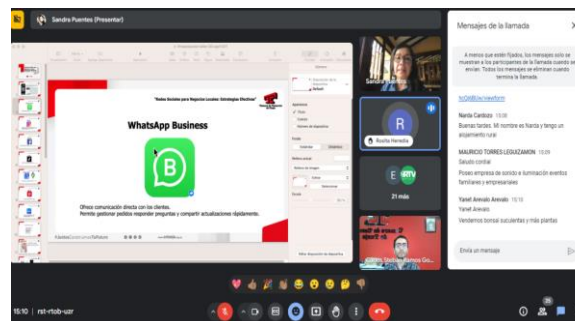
Sandra Puentes (Presentar)

"Redes Sociales para Negocios Locales: Estrategias Efectivas"

WhatsApp Business

Ofrece comunicación directa con los clientes.
Permite gestionar pedidos responder preguntas y compartir actualizaciones rápidamente.

Sandra

R

Rosita Heredia

21 más

Mensajes de la llamada

A menos que estén fijados, los mensajes solo se muestran a los participantes de la llamada cuando se envían. Todos los mensajes se eliminan cuando termina la llamada.

fcQABlw/viewform

Narda Cardozo 15:08
Buenas tardes. Mi nombre es Narda y tengo un alojamiento rural

MAURICIO TORRES LEGUIZAMON 15:09
Saludo cordial
Poseo empresa de sonido e iluminación eventos familiares y empresariales

Yasel Arevalo Arevalo 15:10
Yasel Arevalo
Vendemos bonsai suculentas y más plantas

Envía un mensaje

15:10 | rst-rtob-uzr

26